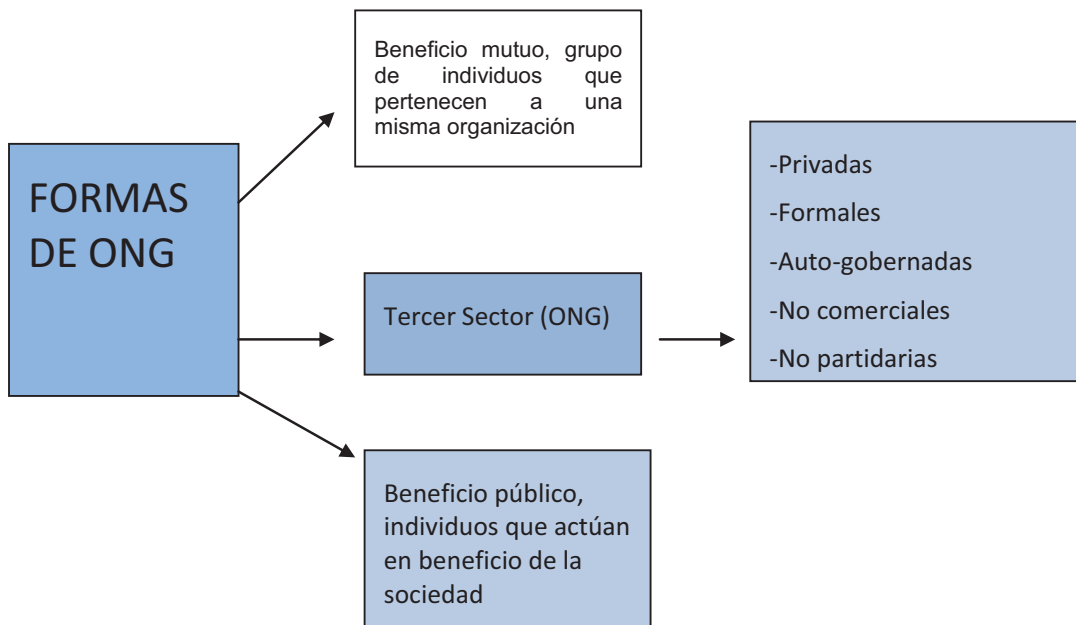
FORMAS DE ONG

Beneficio mutuo, grupo de individuos que pertenecen a una misma organización

Tercer Sector (ONG)

-Privadas
-Formales
-Auto-gobernadas
-No comerciales
-No partidarias

Beneficio público, individuos que actúan en beneficio de la sociedad